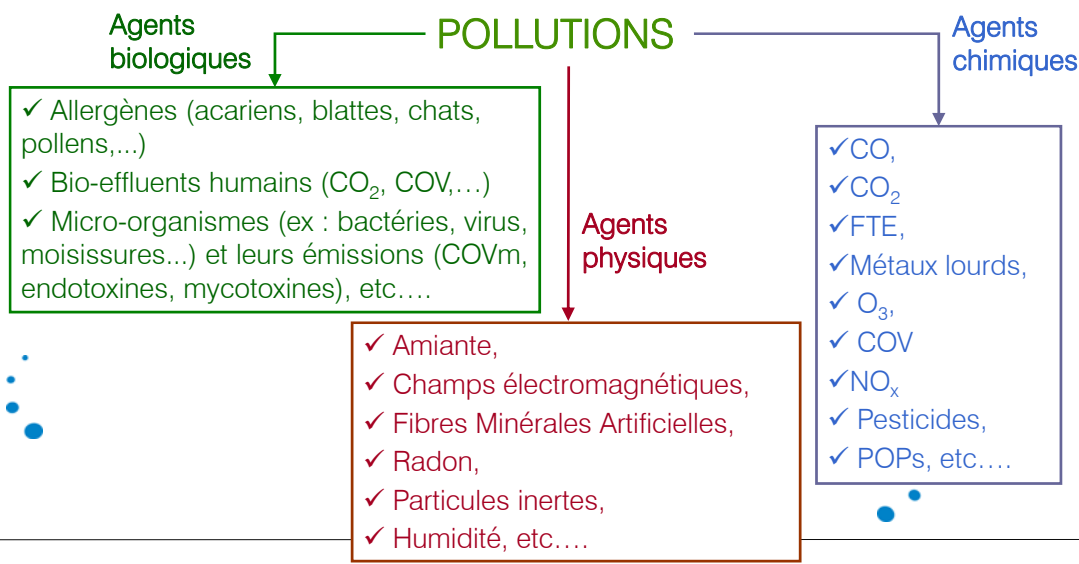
POLLUTIONS

Agents biologiques

✓ Allergènes (acariens, blattes, chats, pollens,...)
✓ Bio-effluents humains ($CO_2$, COV,…)
✓ Micro-organismes (ex : bactéries, virus, moisissures...) et leurs émissions (COVm, endotoxines, mycotoxines), etc….

Agents physiques

✓ Amiante,
✓ Champs électromagnétiques,
✓ Fibres Minérales Artificielles,
✓ Radon,
✓ Particules inertes,
✓ Humidité, etc….

Agents chimiques

✓CO,
✓$CO_2$
✓FTE,
✓Métaux lourds,
✓ $O_3$,
✓ COV
✓$NO_x$
✓ Pesticides,
✓ POPs, etc….